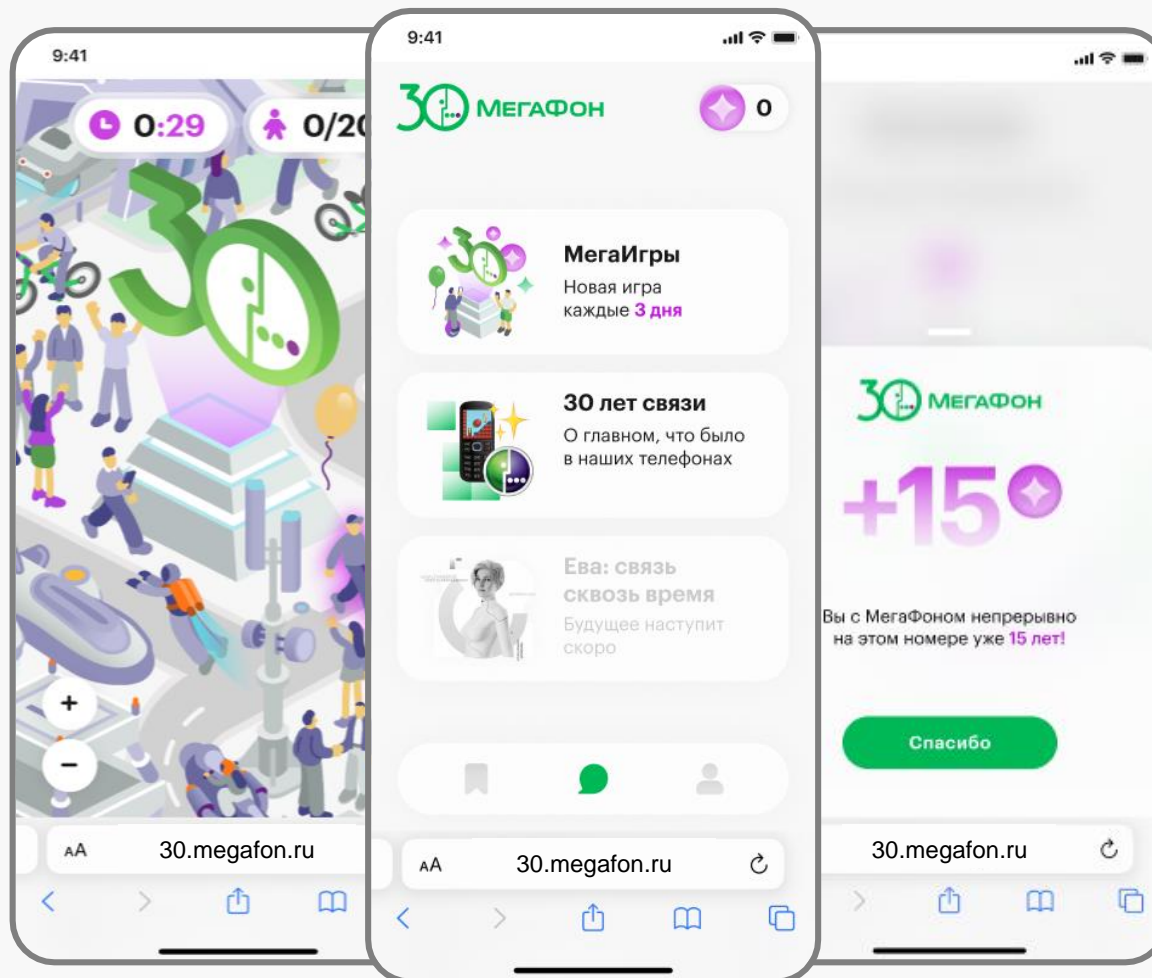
9:41

0:29

0/20

+

−

AA 30.megafon.ru

9:41

30 МегаФон

0

МегаИгры
Новая игра каждые 3 дня

30 лет связи
О главном, что было в наших телефонах

Ева: связь сквозь время
Будущее наступит скоро

AA 30.megafon.ru

30 МегаФон

+15

Вы с МегаФоном непрерывно на этом номере уже 15 лет!

Спасибо

30.megafon.ru